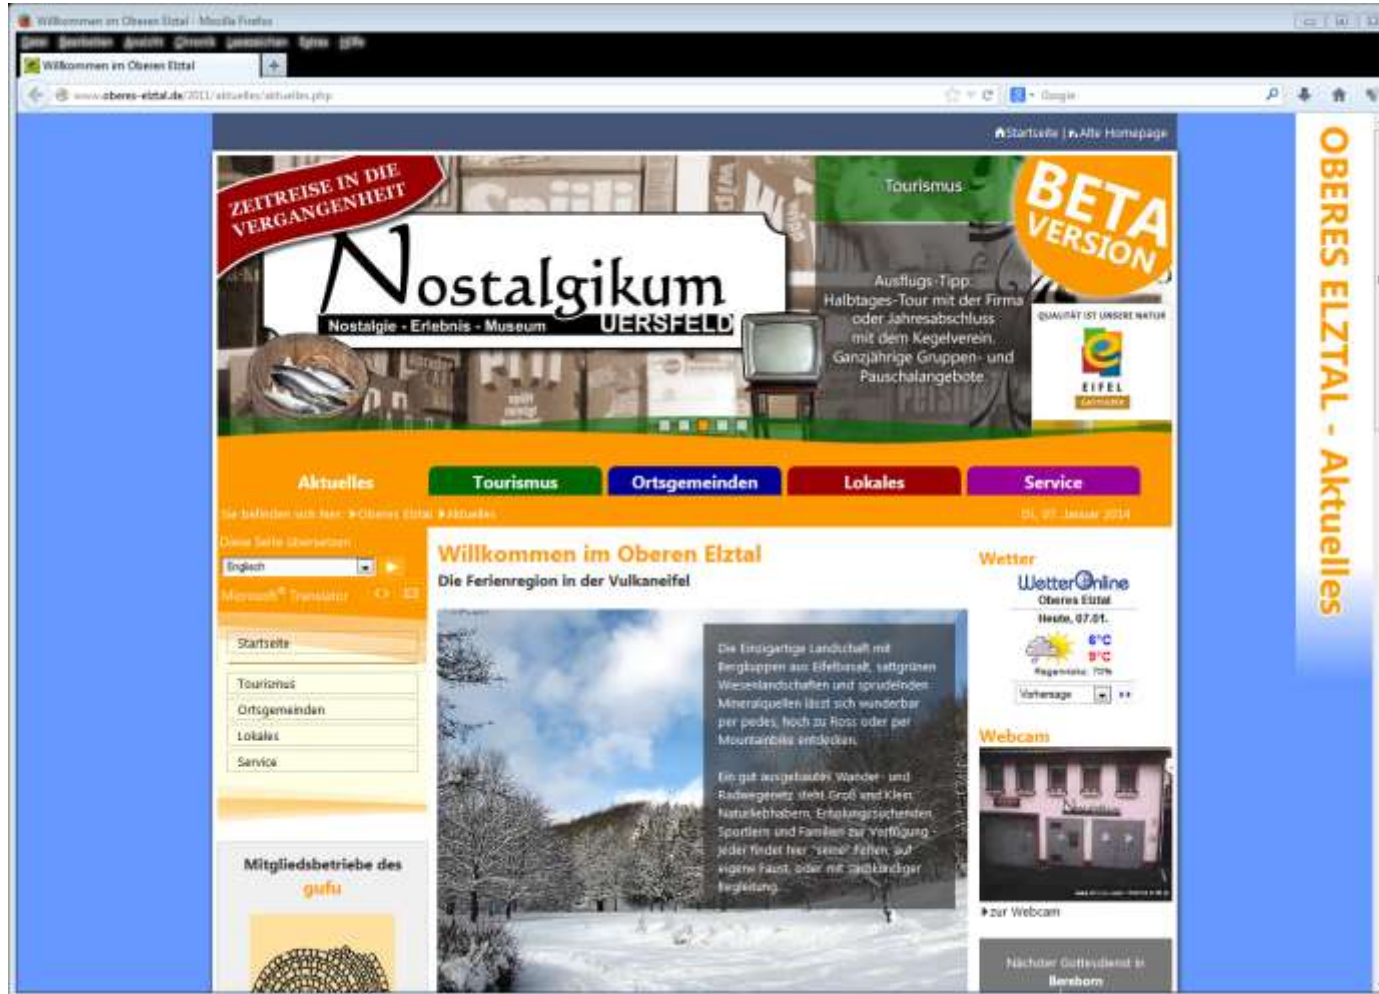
Willkommen im Oberen Elztal - Mozilla Firefox

Datei Bearbeiten Ansicht Chronik Lesezeichen Extras Hilfe

Willkommen im Oberen Elztal

www.oberes-elztal.de/2011/aktuelles/aktuelles.php

Google

Startseite | Alte Homepage

ZEITREISE IN DIE VERGANGENHEIT

Nostalgikum

Nostalgie - Erlebnis - Museum UERSFELD

Tourismus

BETA VERSION

Ausflugs-Tipp: Halbtages-Tour mit der Firma oder Jahresabschluss mit dem Kegelverein. Ganzjährige Gruppen- und Pauschalangebote

QUALITÄT IST UNSERE NATUR

EIFEL

Aktuelles

Tourismus

Ortsgemeinden

Lokales

Service

Sie befinden sich hier: Oberes Elztal Aktuelles

Di, 07. Januar 2014

Diese Seite übersetzen

Englisch

Microsoft® Translator

Startseite

Tourismus

Ortsgemeinden

Lokales

Service

Mitgliedsbetriebe des gufu

Willkommen im Oberen Elztal

Die Ferienregion in der Vulkaneifel

Die Einzigartige Landschaft mit Bergkuppen aus Eifelbasalt, sattgrünen Wiesenlandschaften und sprudelnden Mineralquellen lässt sich wunderbar per pedes, hoch zu Ross oder per Mountainbike entdecken.

Ein gut ausgebautes Wander- und Radwegenetz steht Groß und Klein, Naturliebhabern, Erholungssuchenden, Sportlern und Familien zur Verfügung - jeder findet hier "seine" Pfade, auf eigene Faust, oder mit sachkundiger Begleitung.

Wetter

WetterOnline

Oberes Elztal

Heute, 07.01.

6°C

9°C

Regenrisiko: 70%

Vorhersage

Webcam

zur Webcam

Nächster Gottesdienst in Berzborn

OBERES ELZTAL - Aktuelles